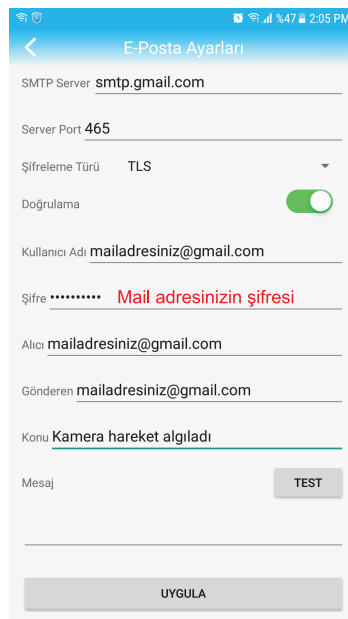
%47 2:05 PM

E-Posta Ayarları

SMTP Server smtp.gmail.com

Server Port 465

Şifreleme Türü TLS

Doğrulama

Kullanıcı Adı mailadresiniz@gmail.com

Şifre •••••••••• Mail adresinizin şifresi

Alıcı mailadresiniz@gmail.com

Gönderen mailadresiniz@gmail.com

Konu Kamera hareket algıladı

Mesaj

TEST

UYGULA